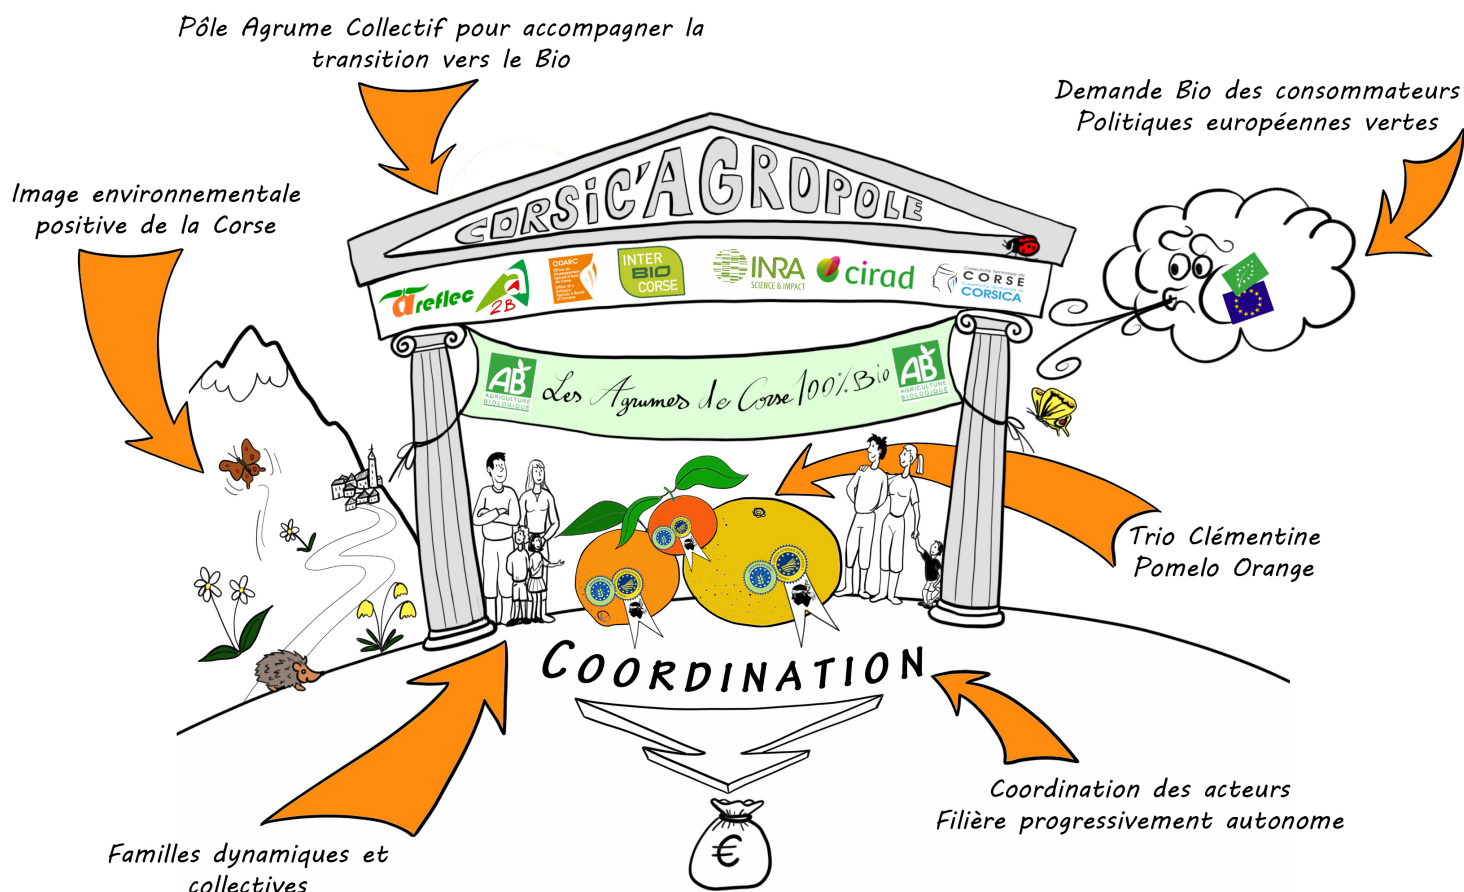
Pôle Agrume Collectif pour accompagner la transition vers le Bio

Demande Bio des consommateurs
Politiques européennes vertes

Image environnementale positive de la Corse

CORSIC'AGROPOLE

Areflec

2B

ODARC

INTER BIO CORSE

INRA SCIENCE & IMPACT

cirad

CORSE CORSICA

AB AGRICULTURE BIOLOGIQUE

Les Agrumes de Corse 100% Bio

AB AGRICULTURE BIOLOGIQUE

Trio Clémentine
Pomelo Orange

COORDINATION

€

Coordination des acteurs
Filière progressivement autonome

Familles dynamiques et collectives